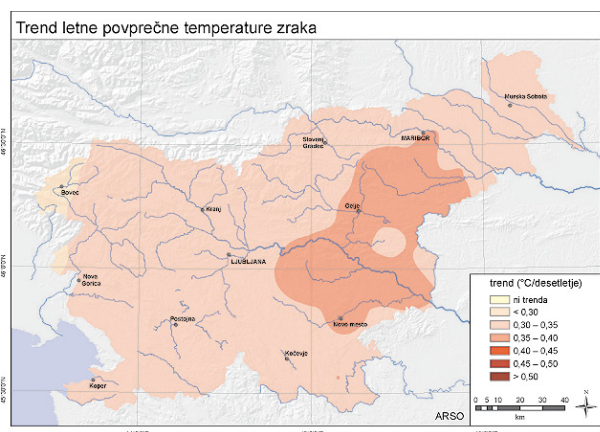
Trend letne povprečne temperature zraka

Murska Sobota

MARIBOR

Slovenj Gradec

Bovec

Kranj

Celje

LJUBLJANA

Nova Gorica

Postojna

Novo mesto

Kočevje

Koper

trend (°C/desetletje)

ni trenda

< 0,30

0,30 – 0,35

0,35 – 0,40

0,40 – 0,45

0,45 – 0,50

> 0,50

0 5 10 20 30 40

km

ARSO

46°30'0"N

46°0'0"N

45°30'0"N